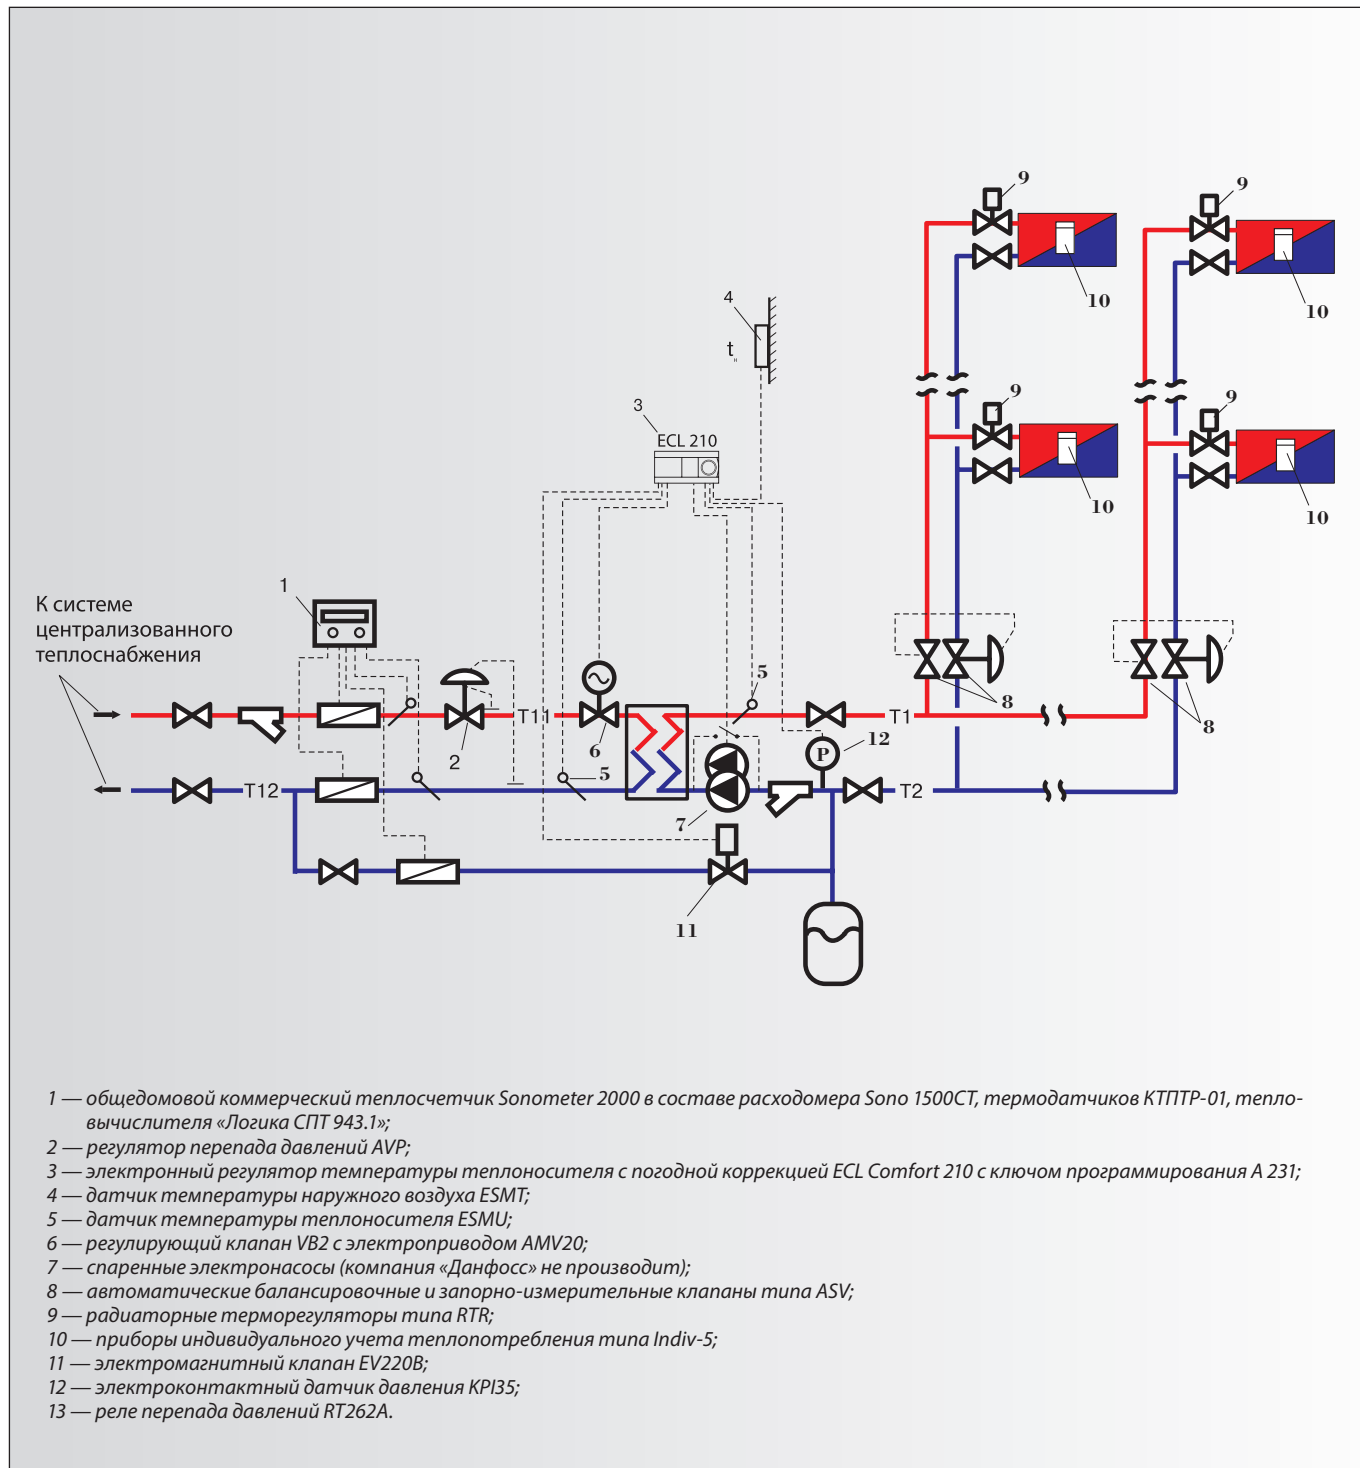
4

t
н

3
ECL 210

9
10
9
10
9
10
9
10

К системе централизованного теплоснабжения

1

5
T11
2
6
T1
12
T12
5
7
T2
8
8

11

1 — общедомовой коммерческий теплосчетчик Sonometer 2000 в составе расходомера Sono 1500CT, термодатчиков КТПТР-01, тепловычислителя «Логика СПТ 943.1»;
2 — регулятор перепада давлений AVP;
3 — электронный регулятор температуры теплоносителя с погодной коррекцией ECL Comfort 210 с ключом программирования А 231;
4 — датчик температуры наружного воздуха ESMT;
5 — датчик температуры теплоносителя ESMU;
6 — регулирующий клапан VB2 с электроприводом AMV20;
7 — спаренные электронасосы (компания «Данфосс» не производит);
8 — автоматические балансировочные и запорно-измерительные клапаны типа ASV;
9 — радиаторные терморегуляторы типа RTR;
10 — приборы индивидуального учета теплопотребления типа Indiv-5;
11 — электромагнитный клапан EV220B;
12 — электроконтактный датчик давления KPI35;
13 — реле перепада давлений RT262A.